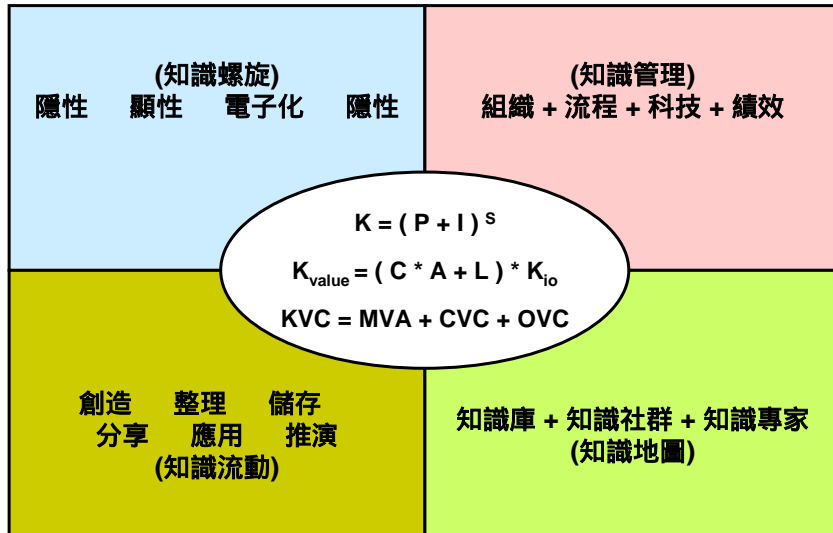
(知識螺旋)
隱性 顯性 電子化 隱性

(知識管理)
組織 + 流程 + 科技 + 績效

$K = (P + I)^{S}$

$K_{value} = (C * A + L) * K_{io}$

KVC = MVA + CVC + OVC

創造 整理 儲存
分享 應用 推演
(知識流動)

知識庫 + 知識社群 + 知識專家
(知識地圖)